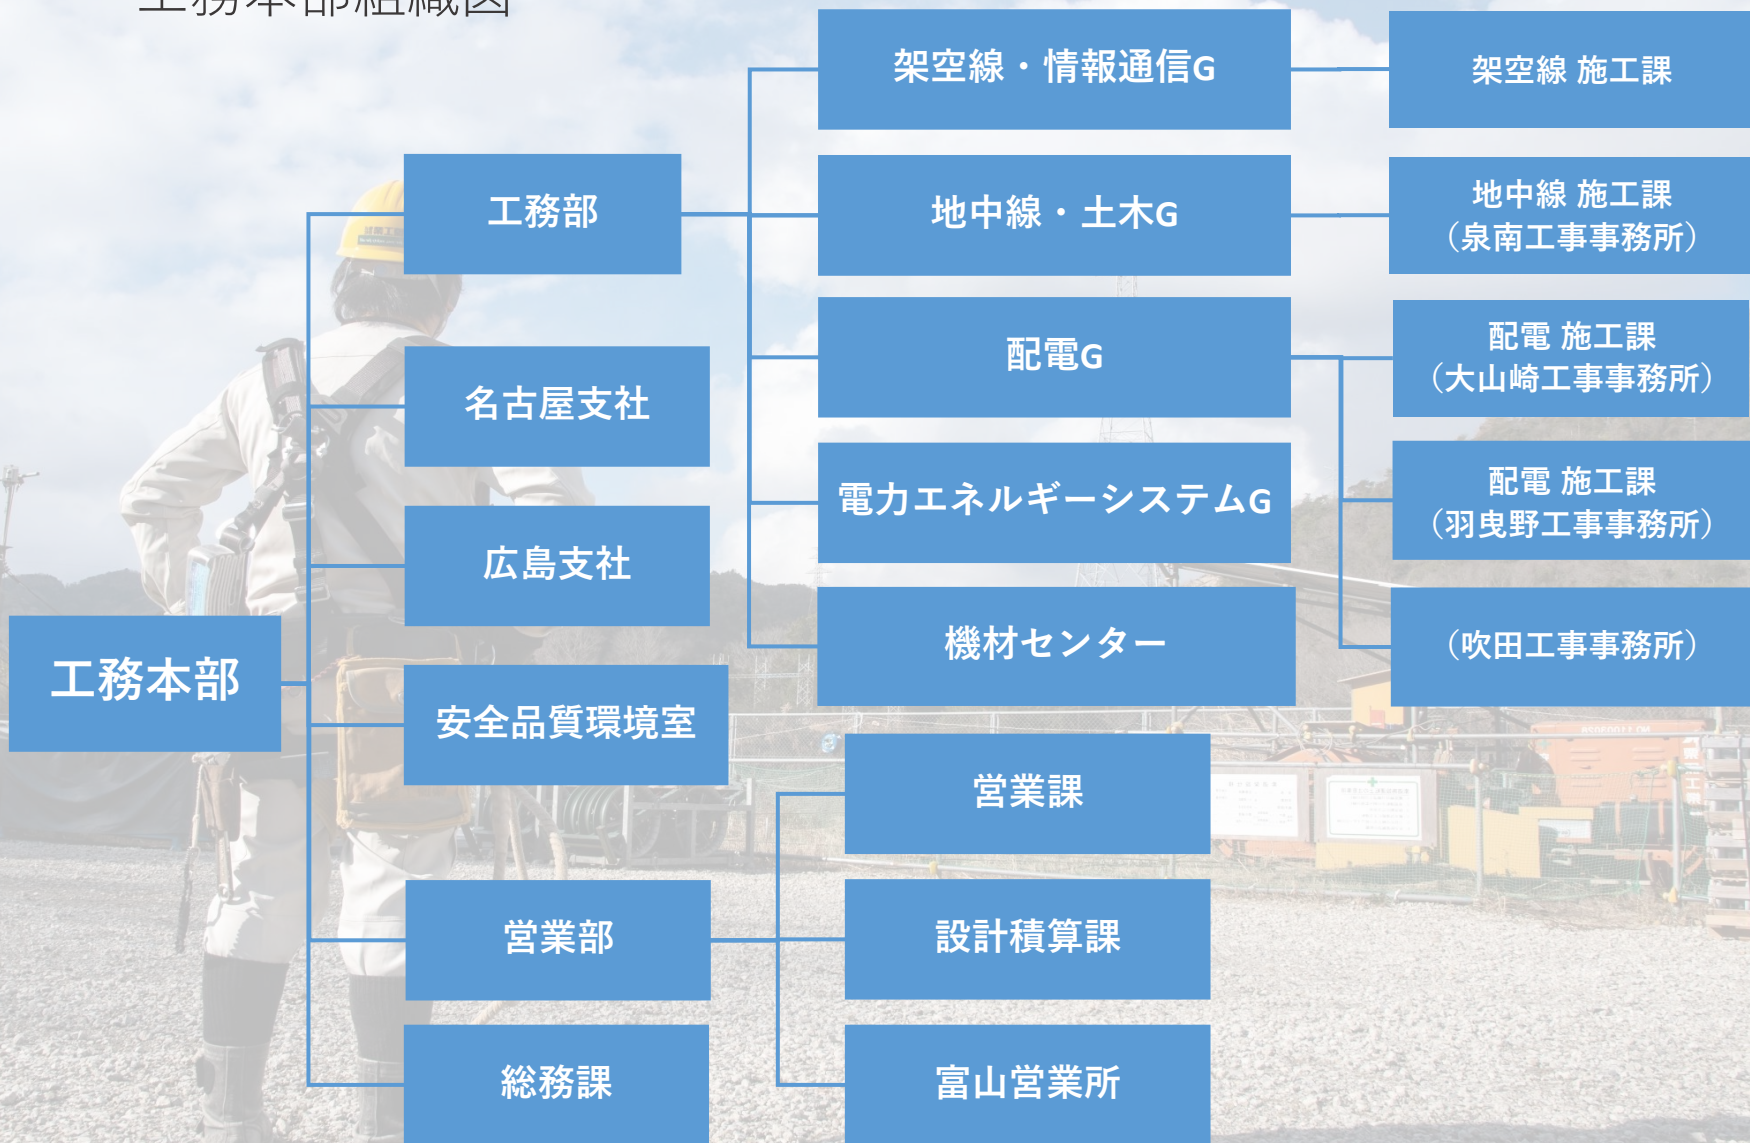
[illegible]

工務本部

工務部

名古屋支社

広島支社

安全品質環境室

営業部

総務課

架空線・情報通信G

地中線・土木G

配電G

電力エネルギーシステムG

機材センター

架空線 施工課

地中線 施工課
(泉南工事事務所)

配電 施工課
(大山崎工事事務所)

配電 施工課
(羽曳野工事事務所)

(吹田工事事務所)

営業課

設計積算課

富山営業所